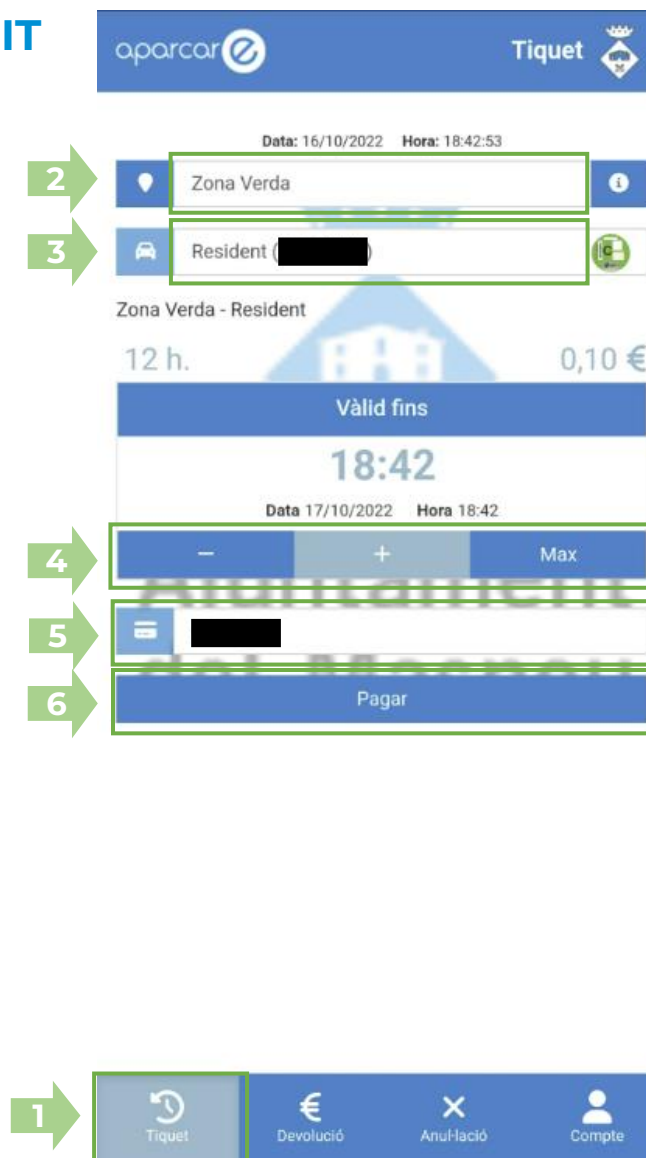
IT

aparcar

Tiquet

Data: 16/10/2022 Hora: 18:42:53

2

Zona Verda

3

Resident ( )

Zona Verda - Resident

12 h.

0,10 €

Vàlid fins

18:42

Data 17/10/2022 Hora 18:42

4

–

+

Max

5

6

Pagar

1

Tiquet

Devolució

Anul·lació

Compte